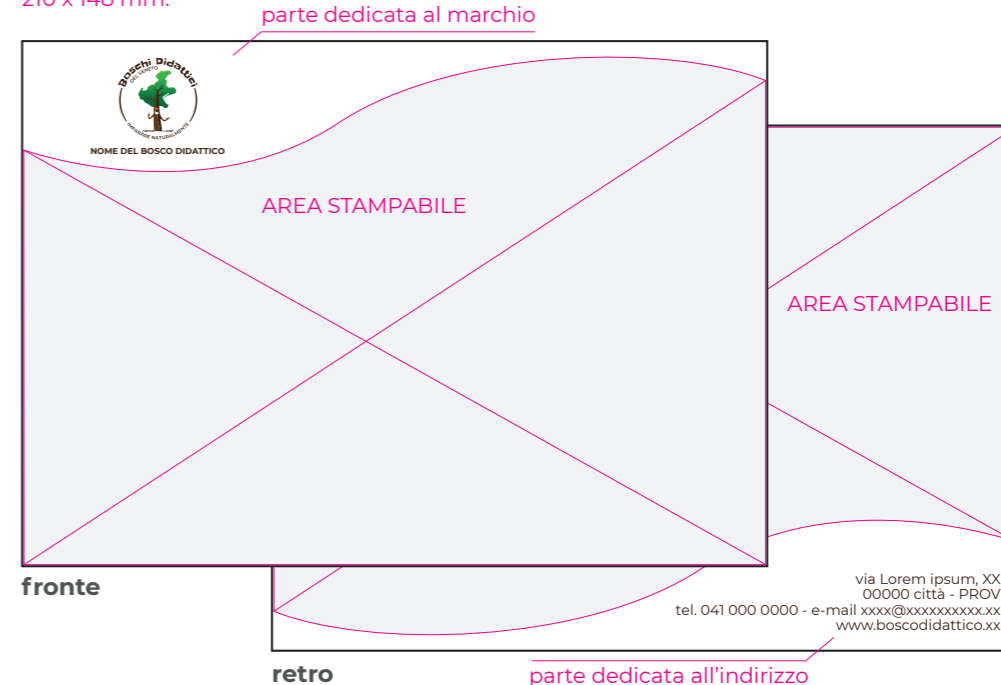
210 x 148 mm.

parte dedicata al marchio

Boschi Didattici
DEL VENETO
IMPARARE NATURALMENTE

NOME DEL BOSCO DIDATTICO

AREA STAMPABILE

AREA STAMPABILE

fronte

via Lorem ipsum, XX
00000 città - PROV
tel. 041 000 0000 - e-mail xxxx@xxxxxxxxxx.xx
www.boscodidattico.xx

retro

parte dedicata all'indirizzo